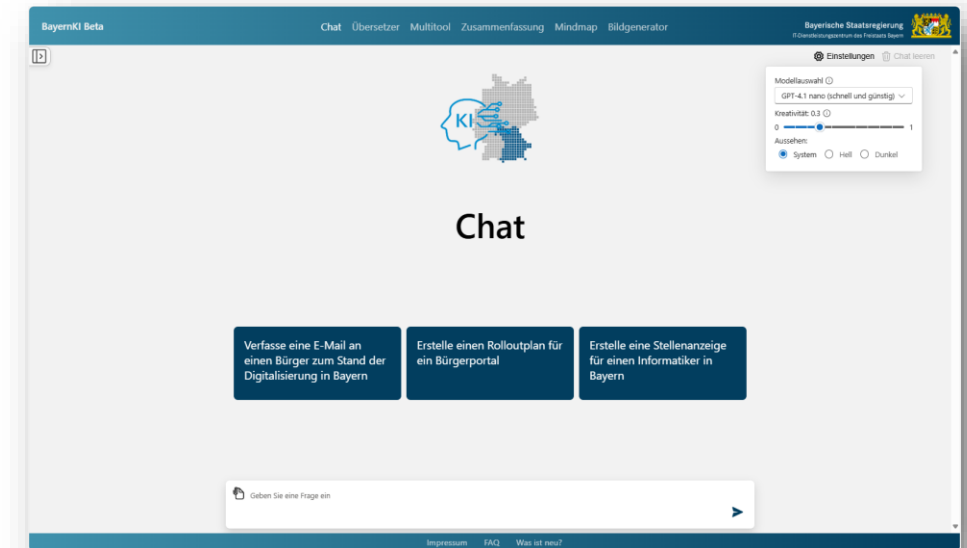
BayernKI Beta

Chat Übersetzer Multitool Zusammenfassung Mindmap Bildgenerator

Bayerische Staatsregierung
IT-Dienstleistungszentrum des Freistaats Bayern

Einstellungen Chat leeren

Modellauswahl
GPT-4.1 nano (schnell und günstig)
Kreativität: 0.3
0 1
Aussehen:
System Hell Dunkel

KI

Chat

Verfasse eine E-Mail an einen Bürger zum Stand der Digitalisierung in Bayern

Erstelle einen Rolloutplan für ein Bürgerportal

Erstelle eine Stellenanzeige für einen Informatiker in Bayern

Geben Sie eine Frage ein

Impressum FAQ Was ist neu?